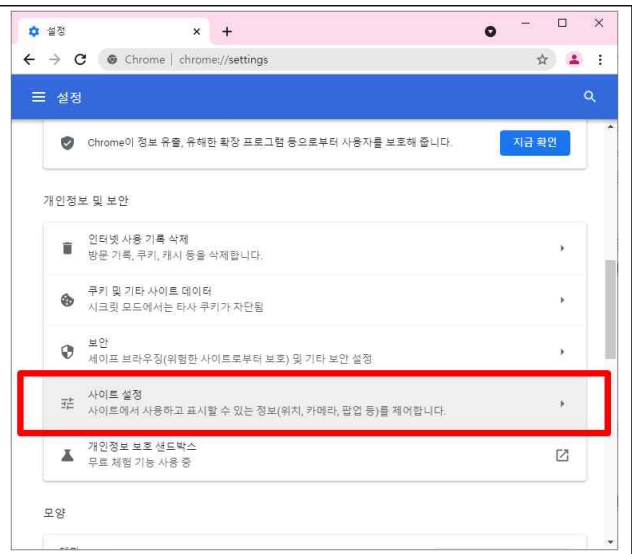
설정

Chrome | chrome://settings

설정

Chrome이 정보 유출, 유해한 확장 프로그램 등으로부터 사용자를 보호해 줍니다.

지금 확인

개인정보 및 보안

인터넷 사용 기록 삭제
방문 기록, 쿠키, 캐시 등을 삭제합니다.

쿠키 및 기타 사이트 데이터
시크릿 모드에서는 타사 쿠키가 차단됨

보안
세이프 브라우징(위험한 사이트로부터 보호) 및 기타 보안 설정

사이트 설정
사이트에서 사용하고 표시할 수 있는 정보(위치, 카메라, 팝업 등)를 제어합니다.

개인정보 보호 샌드박스
무료 체험 기능 사용 중

모양